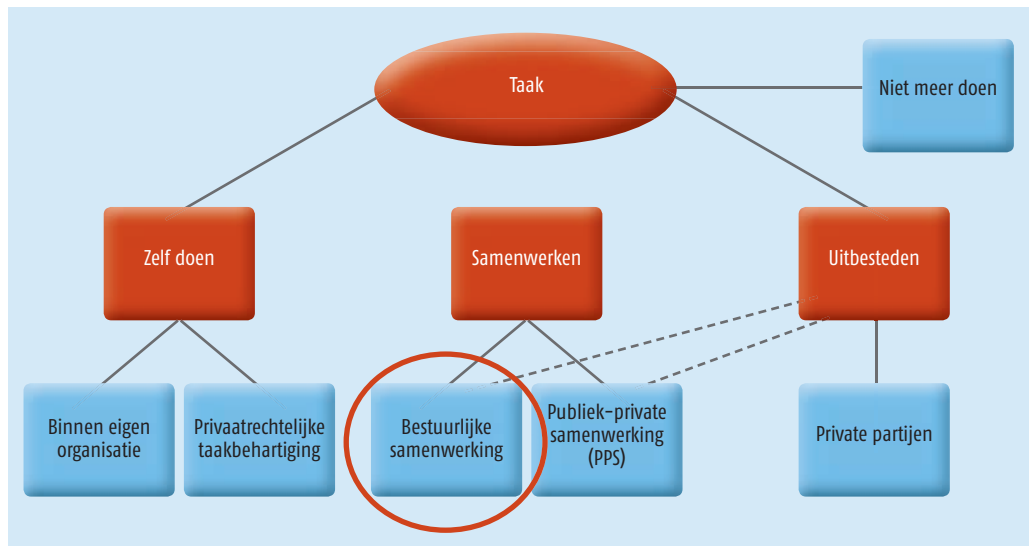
Taak

Niet meer doen

Zelf doen

Samenwerken

Uitbesteden

Binnen eigen organisatie

Privaatrechtelijke taakbehartiging

Bestuurlijke samenwerking

Publiek-private samenwerking (PPS)

Private partijen